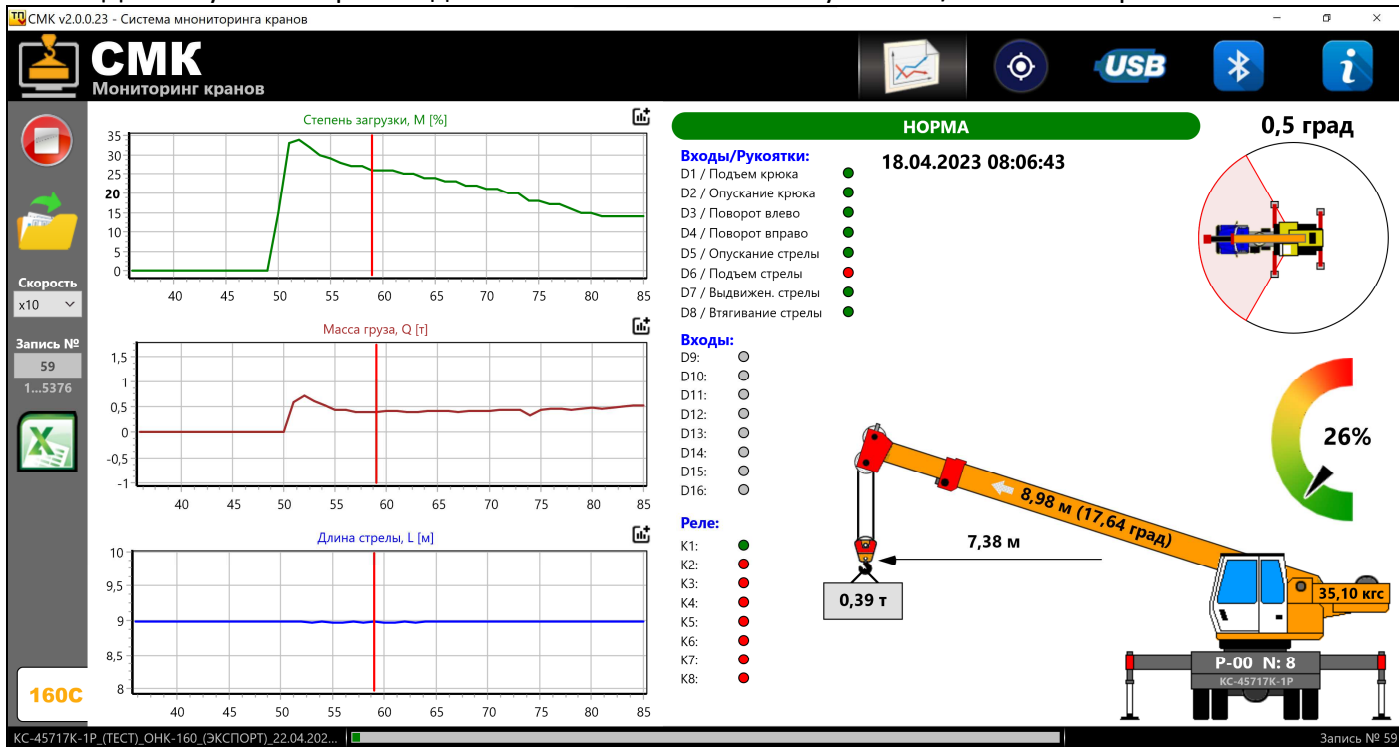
СМК v2.0.0.23 - Система мнониторинга кранов

СМК
Мониторинг кранов

Скорость
x10
Запись №
59
1...5376

160С

Степень загрузки, M [%]
35
30
25
20
15
10
5
0
40 45 50 55 60 65 70 75 80 85

Масса груза, Q [т]
1,5
1
0,5
0
-0,5
-1
40 45 50 55 60 65 70 75 80 85

Длина стрелы, L [м]
10
9,5
9
8,5
8
40 45 50 55 60 65 70 75 80 85

НОРМА

Входы/Рукоятки:
D1 / Подъем крюка
D2 / Опускание крюка
D3 / Поворот влево
D4 / Поворот вправо
D5 / Опускание стрелы
D6 / Подъем стрелы
D7 / Выдвижен. стрелы
D8 / Втягивание стрелы

18.04.2023 08:06:43

Входы:
D9:
D10:
D11:
D12:
D13:
D14:
D15:
D16:

Реле:
K1:
K2:
K3:
K4:
K5:
K6:
K7:
K8:

0,5 град

26%

8,98 м (17,64 град)
7,38 м
0,39 т
35,10 кгс
Р-00 N: 8
КС-45717К-1Р

КС-45717К-1Р_(ТЕСТ)_ОНК-160_(ЭКСПОРТ)_22.04.202...
Запись № 59